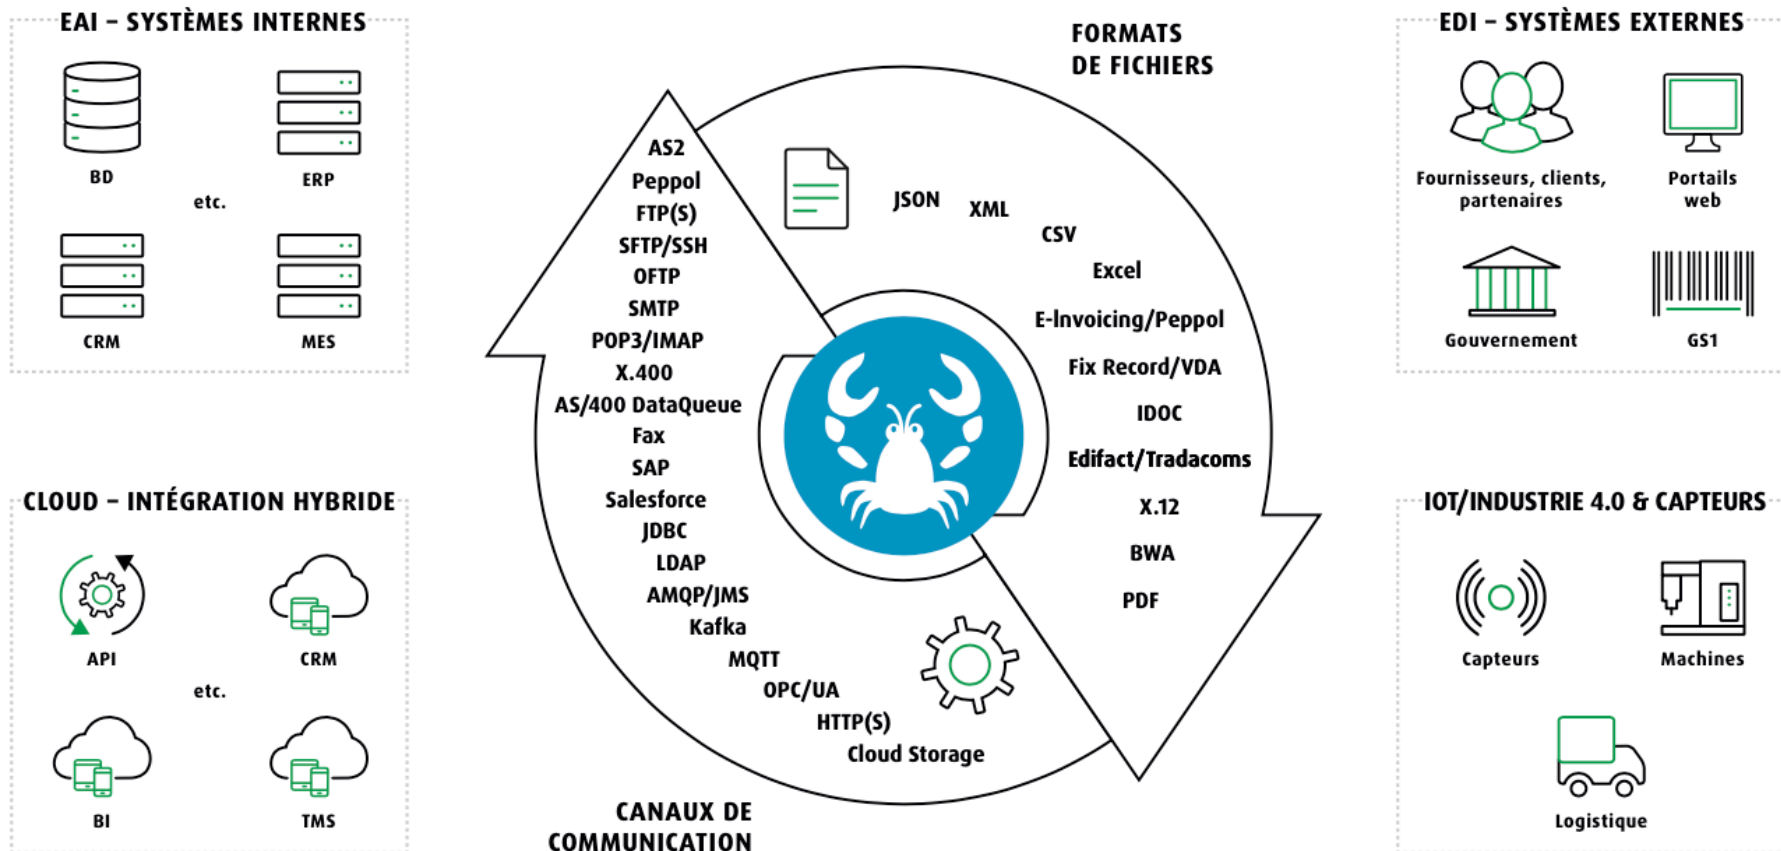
EAI – SYSTÈMES INTERNES

BD

ERP

etc.

CRM

MES

CLOUD – INTÉGRATION HYBRIDE

API

CRM

etc.

BI

TMS

FORMATS DE FICHIERS

JSON

XML

CSV

Excel

E-Invoicing/Peppol

Fix Record/VDA

IDOC

Edifact/Tradacoms

X.12

BWA

PDF

AS2
Peppol
FTP(S)
SFTP/SSH
OFTP
SMTP
POP3/IMAP
X.400
AS/400 DataQueue
Fax
SAP
Salesforce
JDBC
LDAP
AMQP/JMS
Kafka
MQTT
OPC/UA
HTTP(S)
Cloud Storage

CANAUX DE COMMUNICATION

EDI – SYSTÈMES EXTERNES

Fournisseurs, clients, partenaires

Portails web

Gouvernement

GS1

IOT/INDUSTRIE 4.0 & CAPTEURS

Capteurs

Machines

Logistique